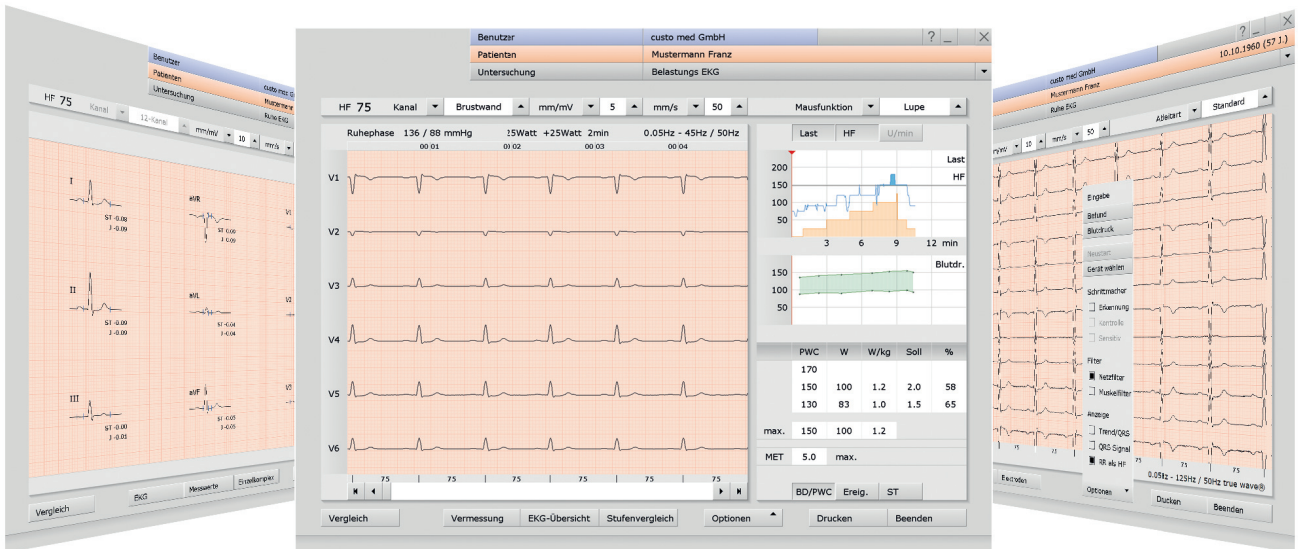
Benutzer
Patienten
Untersuchung
custo med G
Mustermann
Ruhe EKG

HF 75 Kanal 12-Kanal mm/mV 10 mm/s

I
ST -0.08
J -0.09

aVR
ST 0.00
J 0.00

V1

II
ST -0.00
J -0.00

aVL
ST -0.04
J -0.04

V2

III
ST -0.00
J -0.01

aVF
ST -0.05
J -0.05

V3

Vergleich EKG Messwerte Einzelkomplex

Benutzer custo med GmbH
Patienten Mustermann Franz
Untersuchung Belastungs EKG

HF 75 Kanal Brustwand mm/mV 5 mm/s 50 Mausfunktion Lupe

Ruhephase 136 / 88 mmHg 25Watt +25Watt 2min 0.05Hz - 45Hz / 50Hz
00 01 00 02 00 03 00 04

V1
V2
V3
V4
V5
V6

75 75 75 75 75 75

Last HF U/min
200
150
100
50
Last
HF
3 6 9 12 min

150
100
50
Blutdr.

| PWC | W | W/kg | Soll | % |
|---|---|---|---|---|
| 170 | | | | |
| 150 | 100 | 1.2 | 2.0 | 58 |
| 130 | 83 | 1.0 | 1.5 | 65 |

max. 150 100 1.2
MET 5.0 max.

BD/PWC Ereig. ST

Vergleich Vermessung EKG-Übersicht Stufenvergleich Optionen Drucken Beenden

custo med GmbH
Mustermann
Ruhe EKG
10.10.1960 (57 J.)

mm/mV 10 mm/s 50 Ableitart Standard

Eingabe
Befund
Blutdruck
Neustart
Gerät wählen
Schrittmacher
Erkennung
Kontrolle
Sensitiv
Filter
Netzfilter
Muskelfilter
Anzeige
Trend/QRS
QRS Signal
RR als HF
Optionen

71 75
0.05Hz - 125Hz / 50Hz true wave®
Elektroden Drucken Beenden